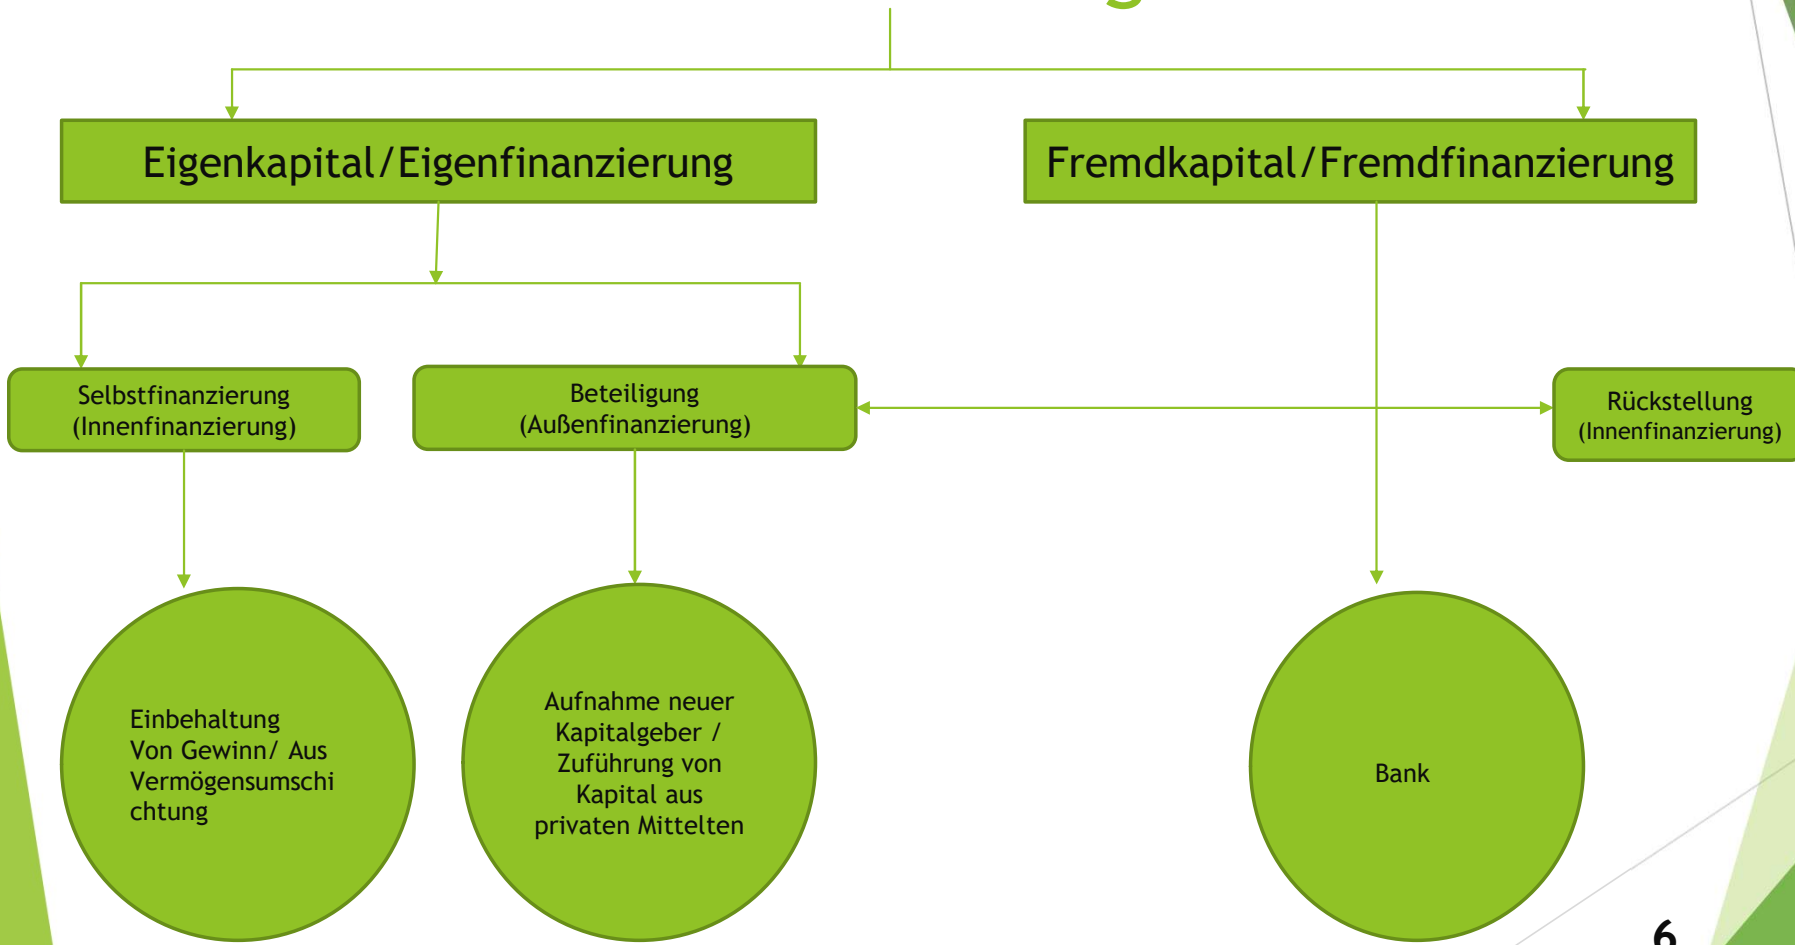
Eigenkapital/Eigenfinanzierung

Fremdkapital/Fremdfinanzierung

Selbstfinanzierung (Innenfinanzierung)

Beteiligung (Außenfinanzierung)

Rückstellung (Innenfinanzierung)

Einbehaltung Von Gewinn/ Aus Vermögensumschichtung

Aufnahme neuer Kapitalgeber / Zuführung von Kapital aus privaten Mittelten

Bank

6